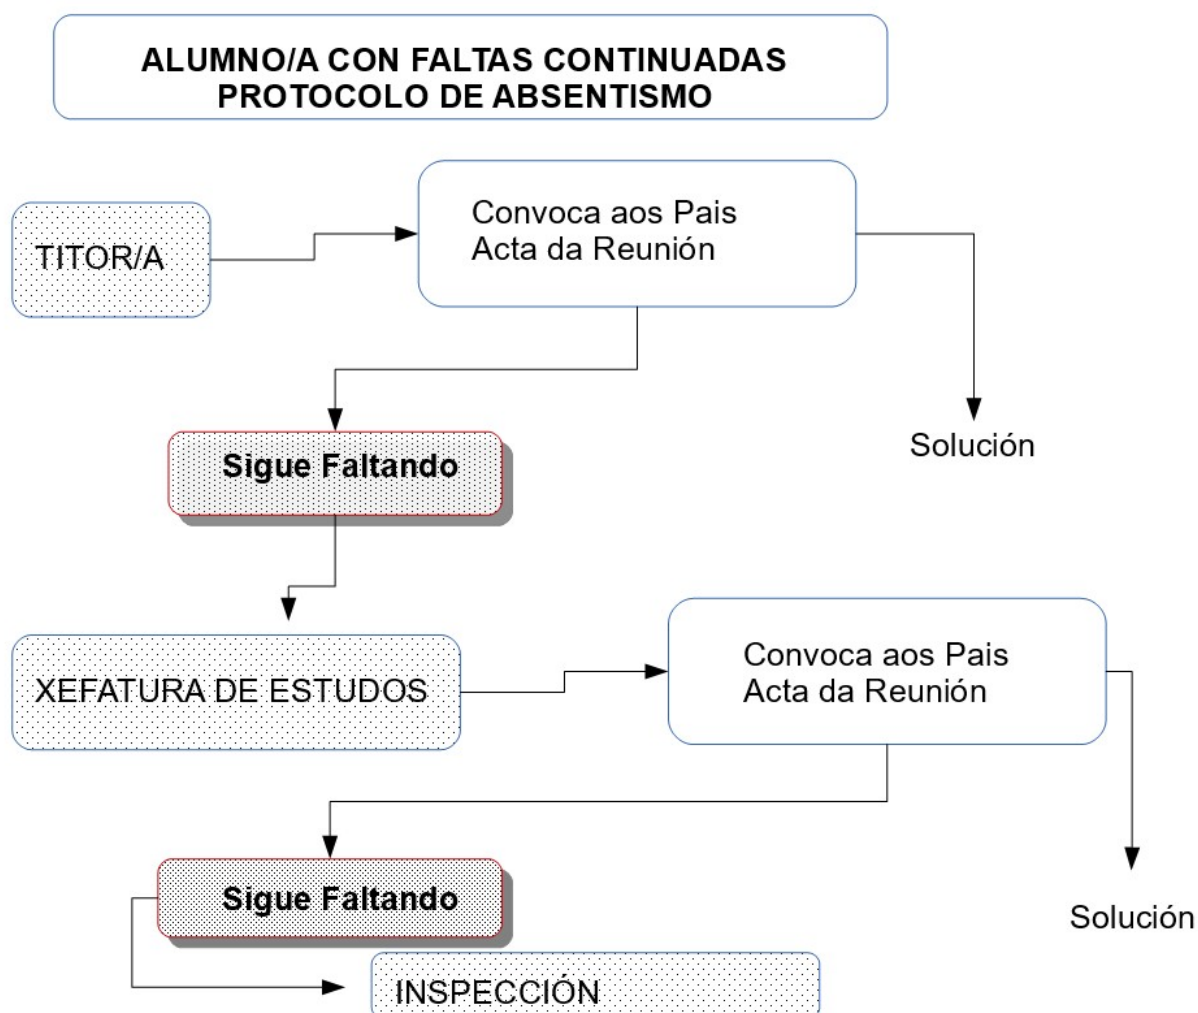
ALUMNO/A CON FALTAS CONTINUADAS
PROTOCOLO DE ABSENTISMO

TITOR/A

Convoca aos Pais
Acta da Reunión

Sigue Faltando

Solución

XEFATURA DE ESTUDOS

Convoca aos Pais
Acta da Reunión

Sigue Faltando

Solución

INSPECCIÓN